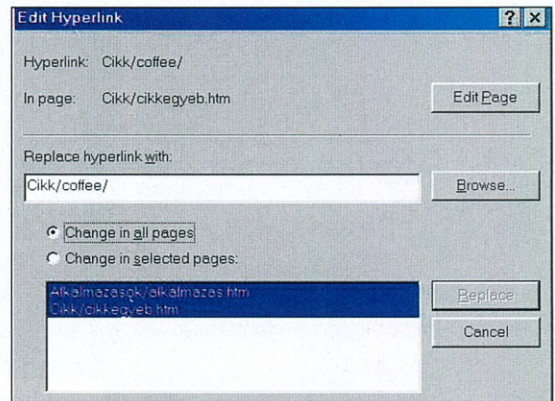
Edit Hyperlink

?

X

Hyperlink: Cikk/coffee/

In page: Cikk/cikkegyeb.htm

Edit Page

Replace hyperlink with:

Cikk/coffee/

Browse...

Change in all pages

Change in selected pages:

Alkalmazasok/alkalmazas.htm
Cikk/cikkegyeb.htm

Replace

Cancel